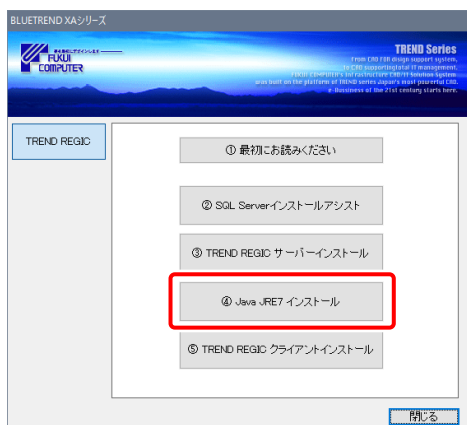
BLUETREND XAシリーズ

FUKUI COMPUTER

TREND Series
From CAD FOR design support system,
to CAD supporting total IT management.
FUKUI COMPUTER's infrastructure CAD/IT Solution System
was built on the platform of TREND series Japan's most powerful CAD.
e-Business of the 21st century starts here.

TREND REGIC

① 最初にお読みください

② SQL Serverインストールアシスト

③ TREND REGIC サーバーインストール

④ Java JRE7 インストール

⑤ TREND REGIC クライアントインストール

閉じる